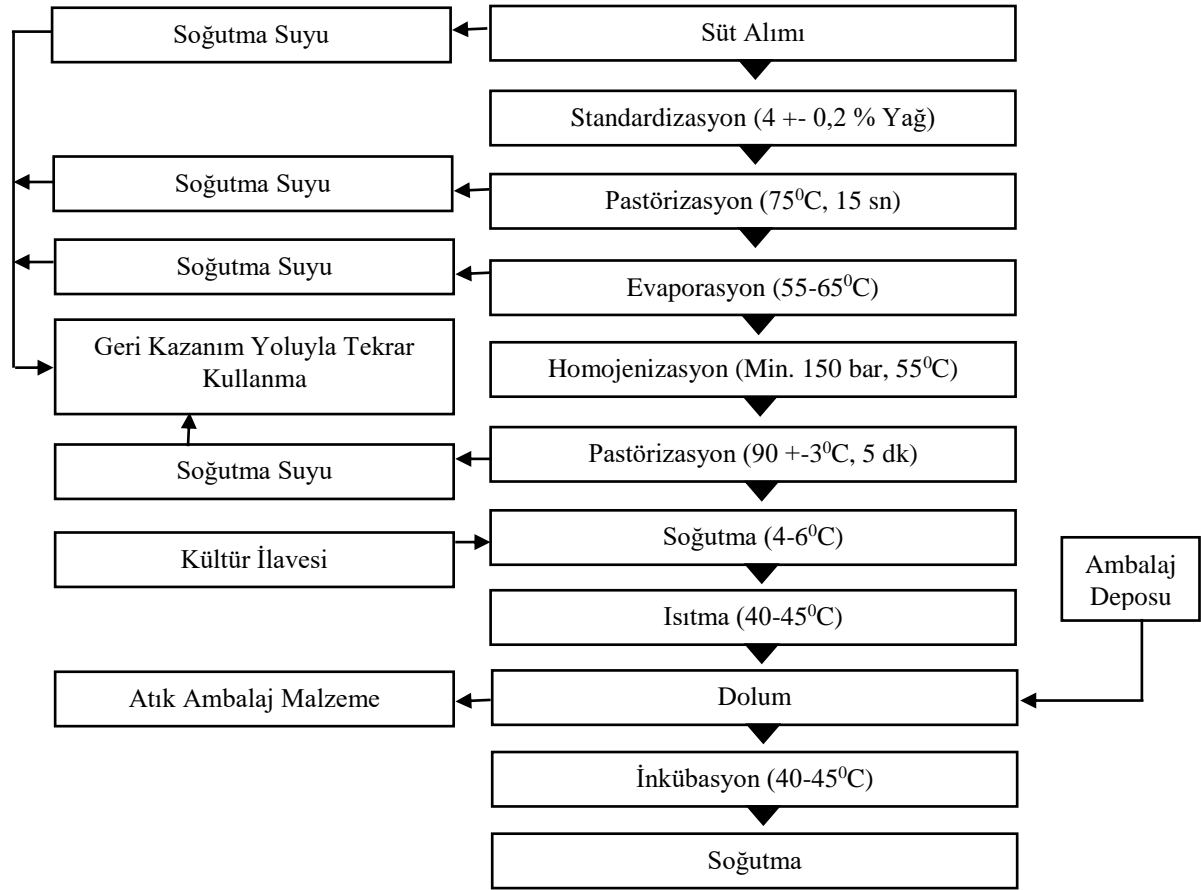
Soğutma Suyu

Süt Alımı

Standardizasyon (4 +- 0,2 % Yağ)

Soğutma Suyu

Pastörizasyon ($75^0$C, 15 sn)

Soğutma Suyu

Evaporasyon (55-$65^0$C)

Geri Kazanım Yoluyla Tekrar Kullanma

Homojenizasyon (Min. 150 bar, $55^0$C)

Soğutma Suyu

Pastörizasyon (90 +-$3^0$C, 5 dk)

Kültür İlavesi

Soğutma (4-$6^0$C)

Ambalaj Deposu

Isıtma (40-$45^0$C)

Atık Ambalaj Malzeme

Dolum

İnkübasyon (40-$45^0$C)

Soğutma